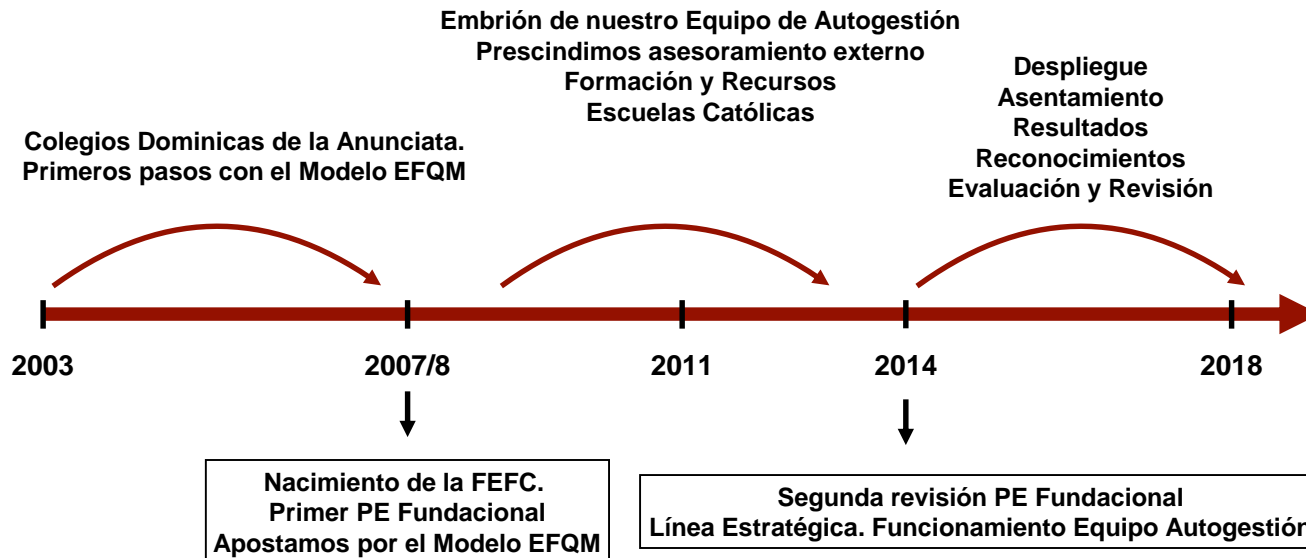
Embrión de nuestro Equipo de Autogestión
Prescindimos asesoramiento externo
Formación y Recursos
Escuelas Católicas

Despliegue
Asentamiento
Resultados
Reconocimientos
Evaluación y Revisión

Colegios Dominicas de la Anunciata.
Primeros pasos con el Modelo EFQM

2003

2007/8

2011

2014

2018

Nacimiento de la FEFC.
Primer PE Fundacional
Apostamos por el Modelo EFQM

Segunda revisión PE Fundacional
Línea Estratégica. Funcionamiento Equipo Autogestión